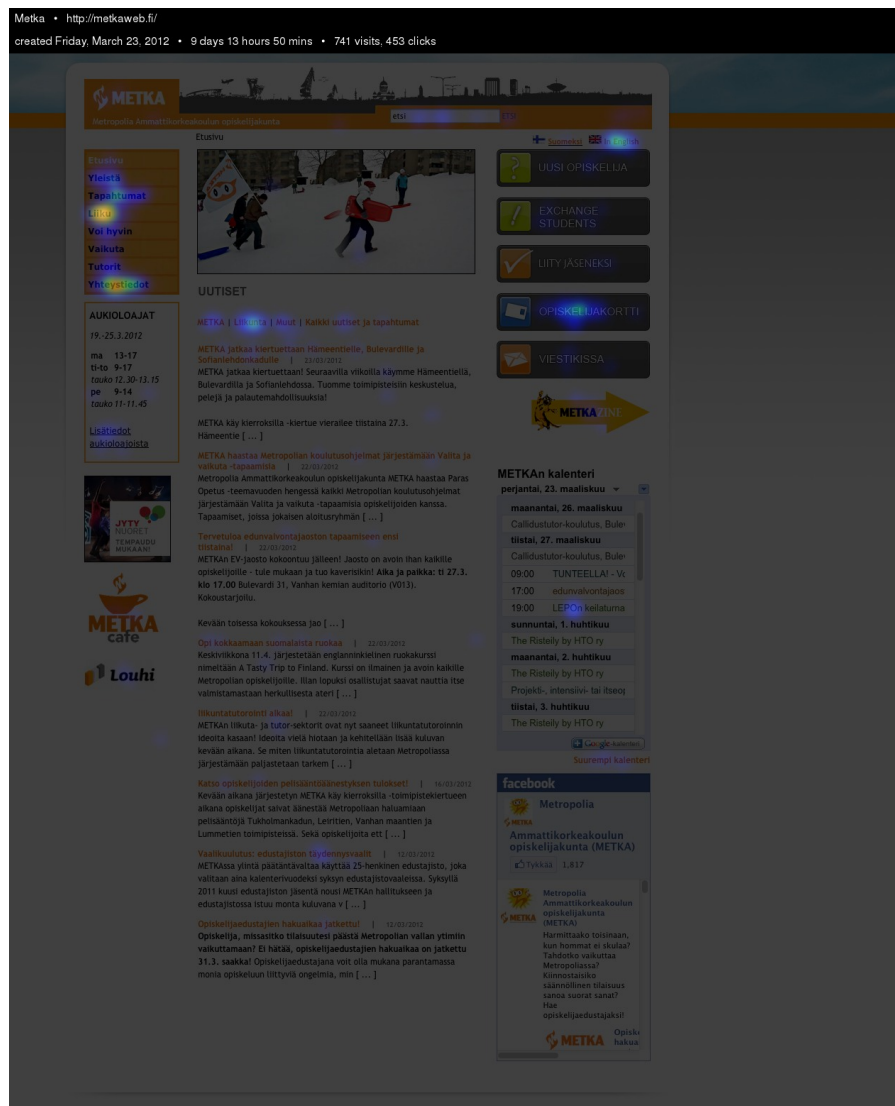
Metka • http://metkaweb.fi/
created Friday, March 23, 2012 • 9 days 13 hours 50 mins • 741 visits, 453 clicks

METKA
Metropolia Ammattikorkeakoulun opiskelijakunta
etsi
Suomeksi In English
Etusivu

Etusivu
Yleistä
Tapahtumat
Liiku
Voi hyvin
Vaikuta
Tutorit
Yhteystiedot

AUKIOLOAJAT
19.-25.3.2012
ma 13-17
ti-to 9-17
tauko 12.30-13.15
pe 9-14
tauko 11-11.45
Lisätiedot aukioloajoista

JYTY NUORET TEMPAUDU MUKAAN!

METKA cafe

Louhi

UUTISET

METKA | Liikunta | Muut | Kaikki uutiset ja tapahtumat

METKA jatkaa kiertuettaan Hämeentielle, Bulevardille ja Sofianlehdonkadulle | 22/03/2012
METKA jatkaa kiertuettaan! Seuraavilla viikoilla käymme Hämeentiellä, Bulevardilla ja Sofianlehdossa. Tuomme toimipisteisiin keskustelua, pelejä ja palautemahdollisuuksia!

METKA käy kierroksilla -kiertue vierailee tiistaina 27.3. Hämeentie [ ... ]

METKA haastaa Metropolian koulutusohjelmat järjestämään Valita ja vaikuta -tapaamisia | 22/03/2012
Metropolia Ammattikorkeakoulun opiskelijakunta METKA haastaa Paras Opetus -teemavuoden hengessä kaikki Metropolian koulutusohjelmat järjestämään Valita ja vaikuta -tapaamisia opiskelijoiden kanssa. Tapaamiset, joissa jokaisen aloitusryhmän [ ... ]

Tervetuloa edunvalvontajaoston tapaamiseen ensi tiistaina! | 22/03/2012
METKAn EV-jaosto kokoontuu jälleen! Jaosto on avoin than kaikille opiskelijoille - tule mukaan ja tuo kaverisikin! Aika ja paikka: ti 27.3. klo 17.00 Bulevardi 31, Vanhan kemian auditorio (V013). Kokoustarjoilu.

Kevään toisessa kokouksessa jao [ ... ]

Opi kokkaamaan suomalaista ruokaa | 22/03/2012
Keskiviikkona 11.4. järjestetään englanninkielinen ruokakurssi nimeltään A Tasty Trip to Finland. Kurssi on ilmainen ja avoin kaikille Metropolian opiskelijoille. Illan lopuksi osallistujat saavat nauttia itse valmistamastaan herkullisesta ateri [ ... ]

liikuntatutorointi alkaa! | 22/03/2012
METKAn liikuta- ja tutor-sektorit ovat nyt saaneet liikuntatutoroinnin ideoita kasaan! Ideoita vielä hiotaan ja kehitellään lisää kuluvan kevään aikana. Se miten liikuntatutorointia aletaan Metropoliassa järjestämään paljastetaan tarkem [ ... ]

Katso opiskelijoiden pelisääntöäänestyksen tulokset! | 16/03/2012
Kevään aikana järjestetyn METKA käy kierroksilla -toimipistekiertueen aikana opiskelijat saivat äänestää Metropolian haluamiaan pelisääntöjä Tukholmankadun, Leiritien, Vanhan maantien ja Lummetien toimipisteissä. Sekä opiskelijoita ett [ ... ]

Vaalikoulutus: edustajiston täydennysvaalit | 12/03/2012
METKAssa ylintä päätäntävaltaa käyttää 25-henkinen edustajisto, joka valitaan aina kalenterivuodeksi syksyn edustajistovaaleissa. Syksyllä 2011 kuusi edustajiston jäsentä nousi METKAn hallitukseen ja edustajistossa istuu monta kuluvana v [ ... ]

Opiskelijaedustajien hakuaikaa jatkettu! | 12/03/2012
Opiskelija, missäsitko tilaisuutesi päästä Metropolian vallan ytimiin vaikuttamaan? Ei hätää, opiskelijaedustajien hakuaikaa on jatkettu 31.3. saakka! Opiskelijaedustajana voit olla mukana parantamassa monia opiskeluun liittyviä ongelmia, min [ ... ]

UUSI OPISKELIJA
EXCHANGE STUDENTS
LIITY JÄSENEKSI
OPISKELIJAKORTTI
VIESTIKISSA
METKAZINE

METKAn kalenteri
perjantai, 23. maaliskuu
maanantai, 26. maaliskuu
Callidustutor-koulutus, Bule
tiistai, 27. maaliskuu
Callidustutor-koulutus, Bule
09:00 TUNTEELLA! - V
17:00 edunvalvontajaos
19:00 LEPOn keilaturna
sunnuntai, 1. huhtikuu
The Risteily by HTO ry
maanantai, 2. huhtikuu
The Risteily by HTO ry
Projekti-, intensiivi- tai itseoj
tiistai, 3. huhtikuu
The Risteily by HTO ry
Google Kalenteri
Suurempi kalenteri

facebook
Metropolia
METKA
Ammattikorkeakoulun opiskelijakunta (METKA)
Tykkää 1,817
Metropolia Ammattikorkeakoulun opiskelijakunta (METKA)
Harmittaako toisinaan, kun hommat ei skulaa? Tahdotko vaikuttaa Metropoliassa? Kiinnostaisiko säännöllinen tilaisuus sanoa suorat sanat? Hae opiskelijaedustajaksi!
METKA Opiski hakua